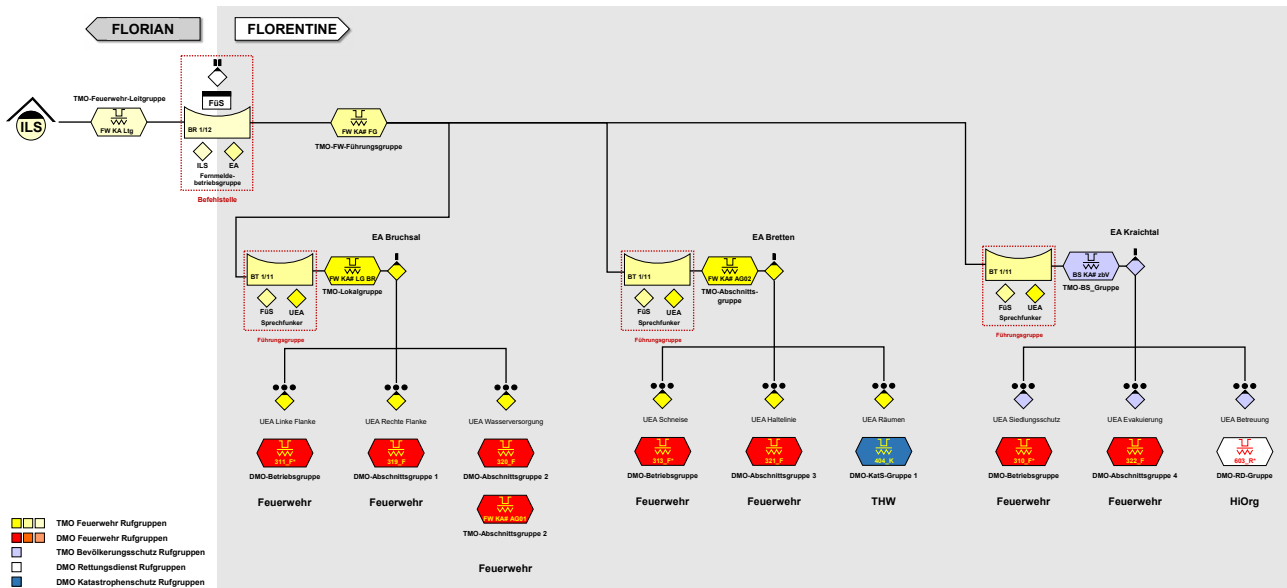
FLORIAN

FLORENTINE

ILS

TMO-Feuerwehr-Leitgruppe

FW KA Ltg

FüS

BR 1/12

ILS

EA

Fernmeldebetriebsgruppe

Befehlsstelle

FW KA# FG

TMO-FW-Führungsgruppe

EA Bruchsal

BT 1/11

FW KA# LG BR

FüS

UEA

Sprechfunker

TMO-Lokalgruppe

Führungsgruppe

EA Bretten

BT 1/11

FW KA# AG02

FüS

UEA

Sprechfunker

TMO-Abschnittsgruppe

Führungsgruppe

EA Kraichtal

BT 1/11

BS KA# zbV

FüS

UEA

Sprechfunker

TMO-BS_Gruppe

Führungsgruppe

UEA Linke Flanke

311_F*

DMO-Betriebsgruppe

Feuerwehr

UEA Rechte Flanke

319_F

DMO-Abschnittsgruppe 1

Feuerwehr

UEA Wasserversorgung

320_F

DMO-Abschnittsgruppe 2

FW KA# AG01

TMO-Abschnittsgruppe 2

Feuerwehr

UEA Schneise

313_F*

DMO-Betriebsgruppe

Feuerwehr

UEA Haltelinie

321_F

DMO-Abschnittsgruppe 3

Feuerwehr

UEA Räumen

404_K

DMO-KatS-Gruppe 1

THW

UEA Siedlungsschutz

310_F*

DMO-Betriebsgruppe

Feuerwehr

UEA Evakuierung

322_F

DMO-Abschnittsgruppe 4

Feuerwehr

UEA Betreuung

603_R*

DMO-RD-Gruppe

HiOrg

TMO Feuerwehr Rufgruppen
DMO Feuerwehr Rufgruppen
TMO Bevölkerungsschutz Rufgruppen
DMO Rettungsdienst Rufgruppen
DMO Katastrophenschutz Rufgruppen